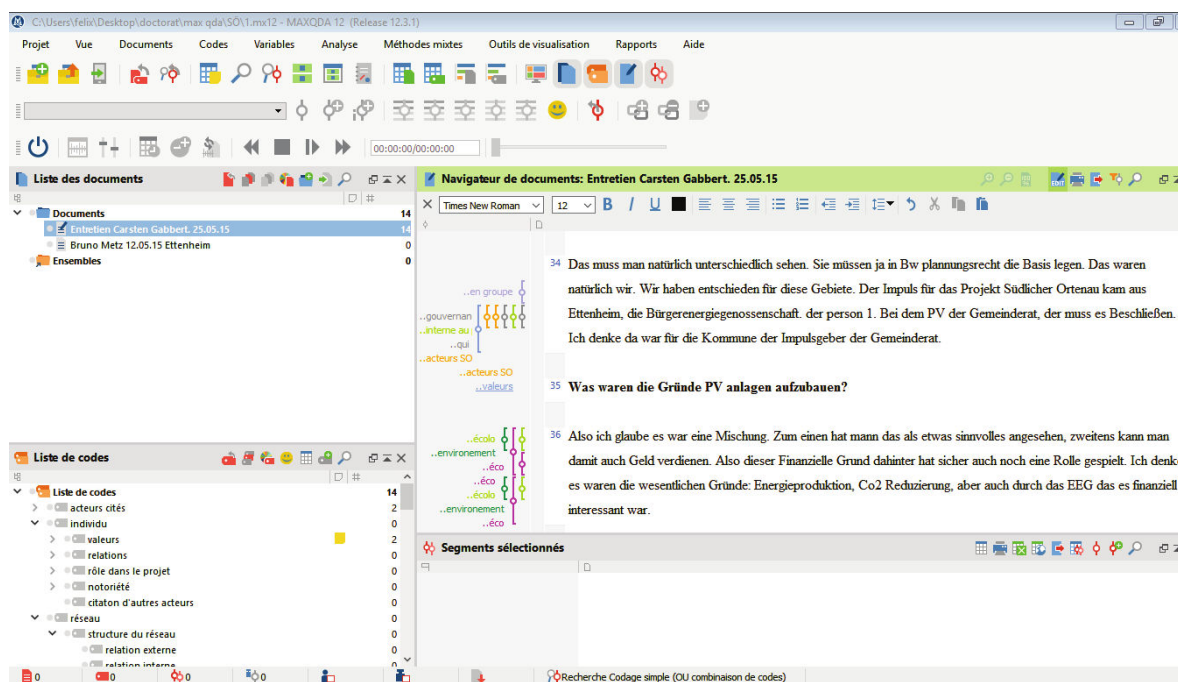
C:\Users\felix\Desktop\doctorat\max qda\SÖ\1.mx12 - MAXQDA 12 (Release 12.3.1)

Projet Vue Documents Codes Variables Analyse Méthodes mixtes Outils de visualisation Rapports Aide

00:00:00/00:00:00

Liste des documents

Documents 14
Entretien Carsten Gabbert. 25.05.15 14
Bruno Metz 12.05.15 Ettenheim 0
Ensembles 0

Navigateur de documents: Entretien Carsten Gabbert. 25.05.15

Times New Roman 12 B I U

..en groupe
..gouvernan
..interne au
..qui
..acteurs SO
..acteurs SO
..valeurs

34 Das muss man natürlich unterschiedlich sehen. Sie müssen ja in Bw plannungsrecht die Basis legen. Das waren natürlich wir. Wir haben entschieden für diese Gebiete. Der Impuls für das Projekt Südlicher Ortenau kam aus Ettenheim, die Bürgerenergiegenossenschaft. der person 1. Bei dem PV der Gemeinderat, der muss es Beschließen. Ich denke da war für die Kommune der Impulsgeber der Gemeinderat.

35 Was waren die Gründe PV anlagen aufzubauen?

..écolo
..environement
..éco
..éco
..écolo
..environement
..éco

36 Also ich glaube es war eine Mischung. Zum einen hat mann das als etwas sinnvolles angesehen, zweitens kann man damit auch Geld verdienen. Also dieser Finanzielle Grund dahinter hat sicher auch noch eine Rolle gespielt. Ich denk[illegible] es waren die wesentlichen Gründe: Energieproduktion, Co2 Reduzierung, aber auch durch das EEG das es finanziell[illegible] interessant war.

Liste de codes

Liste de codes 14
acteurs cités 2
individu 0
valeurs 2
relations 0
rôle dans le projet 0
notoriété 0
citaton d'autres acteurs 0
réseau 0
structure du réseau 0
relation externe 0
relation interne 0

Segments sélectionnés

0 0 0 0

Recherche Codage simple (OU combinaison de codes)